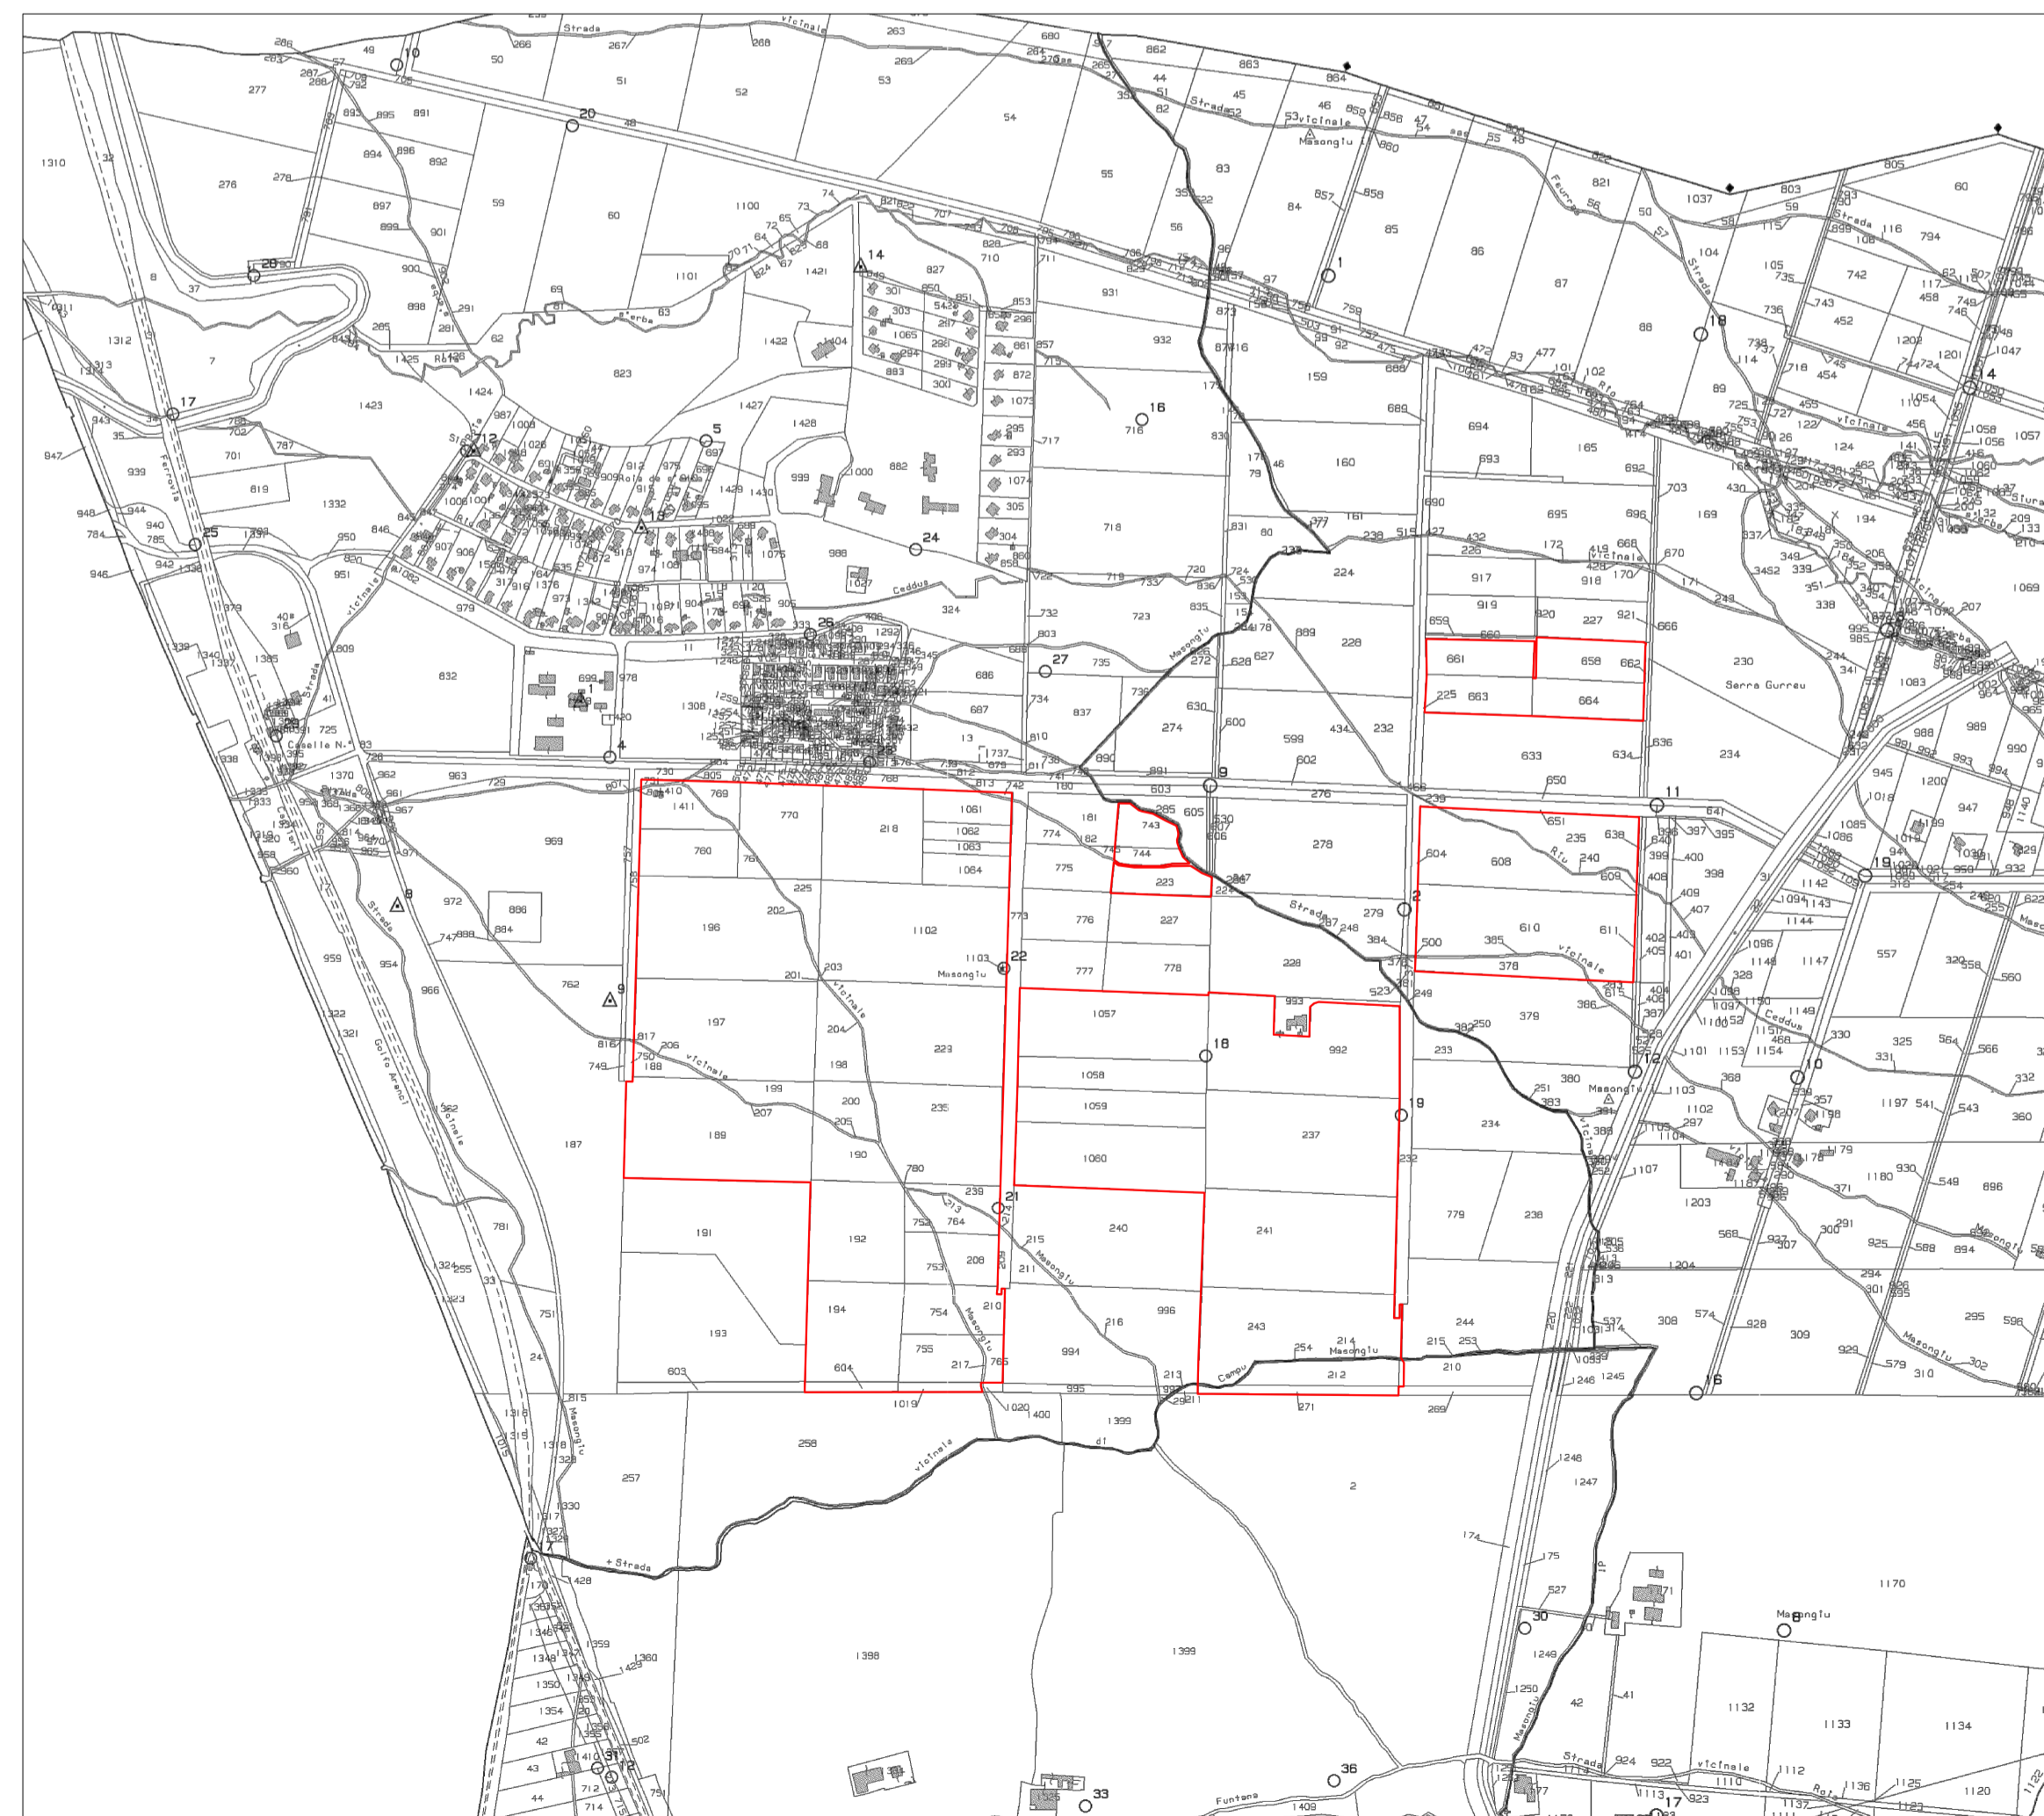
Strada vicinale
Strada vicinale Masongiu
Ferrovia
Caselle N.° 83
Rio
Ceddus
Masongiu
Serra Gurreu
Strada vicinale
Masongiu
Golfo Aranci
Strada
Campu
vicinale
+ Strada
Funtana
Strada vicinale
Rio
Feurras
Strada
Masongiu
Ceddus
1310
1312
1313
1423
1424
1425
1427
1428
1429
1430
1422
1421
1100
1101
1308
1332
1331
1333
1370
1385
1411
1061
1062
1063
1064
1102
1103
1057
1058
1059
1060
1019
1020
1400
1399
1398
1248
1247
1246
1245
1250
1249
1170
1132
1133
1134
1120
1125
1136
1112
1110
1037
1069
1083
1200
1203
1204
1202
1201
1197
1180
1179
1147
1148
1149
1150
1153
1154
1142
1143
1144
1086
1085
1096
1097
1098
1099
1018
1016
1014
1030
1054
1056
1057
1058
1060
1047
1105
1107
1102
1103
1101
1104